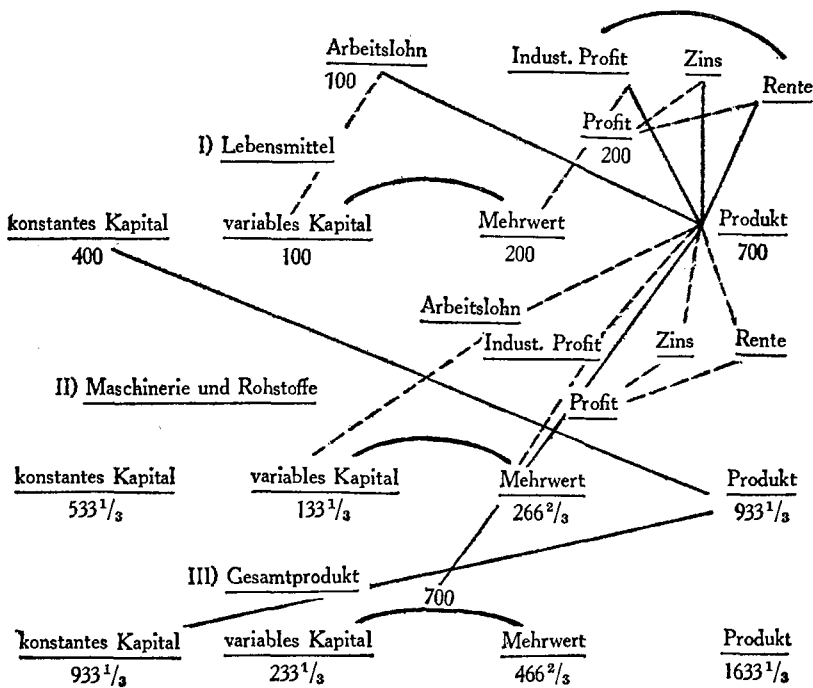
Arbeitslohn
100

Indust. Profit

Zins

Rente

Profit
200

I) Lebensmittel

konstantes Kapital
400

variables Kapital
100

Mehrwert
200

Produkt
700

Arbeitslohn

Indust. Profit

Zins

Rente

II) Maschinerie und Rohstoffe

Profit

konstantes Kapital
$533\frac{1}{3}$

variables Kapital
$133\frac{1}{3}$

Mehrwert
$266\frac{2}{3}$

Produkt
$933\frac{1}{3}$

III) Gesamtprodukt

700

konstantes Kapital
$933\frac{1}{3}$

variables Kapital
$233\frac{1}{3}$

Mehrwert
$466\frac{2}{3}$

Produkt
$1633\frac{1}{3}$